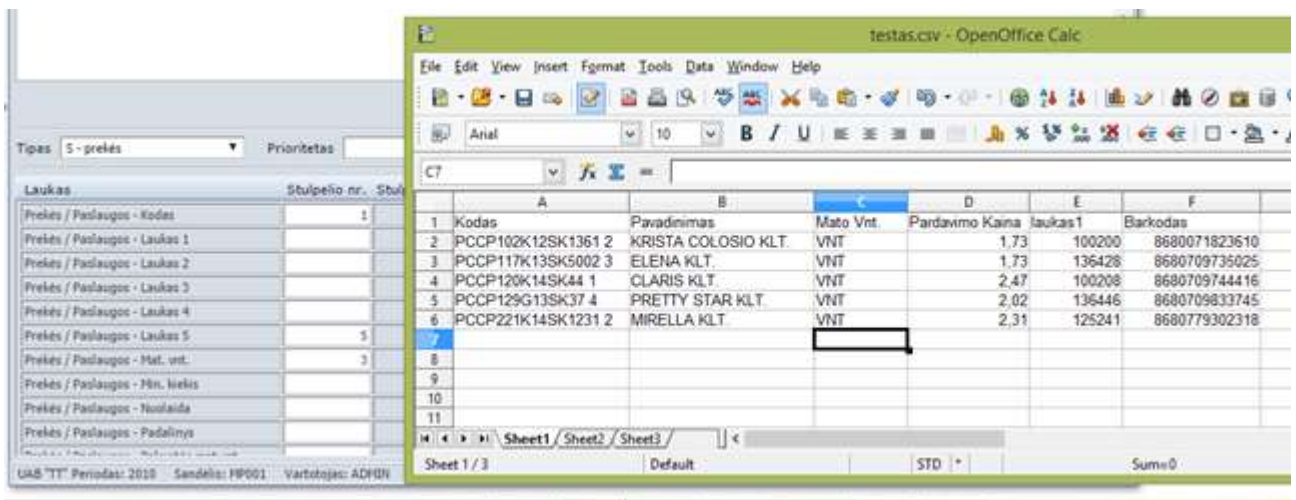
testas.csv - OpenOffice Calc

File Edit View Insert Format Tools Data Window Help

Arial 10 B I U

C7 = 

| | A | B | C | D | E | F |
|---|---|---|---|---|---|---|
| 1 | Kodas | Pavadinimas | Mato Vnt. | Pardavimo Kaina | laukas1 | Barkodas |
| 2 | PCCP102K12SK1361 2 | KRISTA COLOSIO KLT. | VNT | 1,73 | 100200 | 8680071823610 |
| 3 | PCCP117K13SK5002 3 | ELENA KLT. | VNT | 1,73 | 136428 | 8680709735025 |
| 4 | PCCP120K14SK44 1 | CLARIS KLT. | VNT | 2,47 | 100208 | 8680709744416 |
| 5 | PCCP129G13SK37 4 | PRETTY STAR KLT. | VNT | 2,02 | 136446 | 8680709833745 |
| 6 | PCCP221K14SK1231 2 | MIRELLA KLT. | VNT | 2,31 | 125241 | 8680779302318 |
| 7 | | | | | | |
| 8 | | | | | | |
| 9 | | | | | | |
| 10 | | | | | | |
| 11 | | | | | | |

Sheet1 Sheet2 Sheet3

Sheet 1 / 3 Default STD * Sum=0

Tipas 5 - prekės Prioritetas

| Laukas | Stulpelio nr. |
|---|---|
| Prekės / Paslaugos - Kodas | 1 |
| Prekės / Paslaugos - Laukas 1 | |
| Prekės / Paslaugos - Laukas 2 | |
| Prekės / Paslaugos - Laukas 3 | |
| Prekės / Paslaugos - Laukas 4 | |
| Prekės / Paslaugos - Laukas 5 | 5 |
| Prekės / Paslaugos - Mat. vnt. | 3 |
| Prekės / Paslaugos - Min. kiekis | |
| Prekės / Paslaugos - Nuolaida | |
| Prekės / Paslaugos - Padalinys | |

UAB "TT" Periodas: 2010 Sandėlis: MP001 Vartotojas: ADMIN